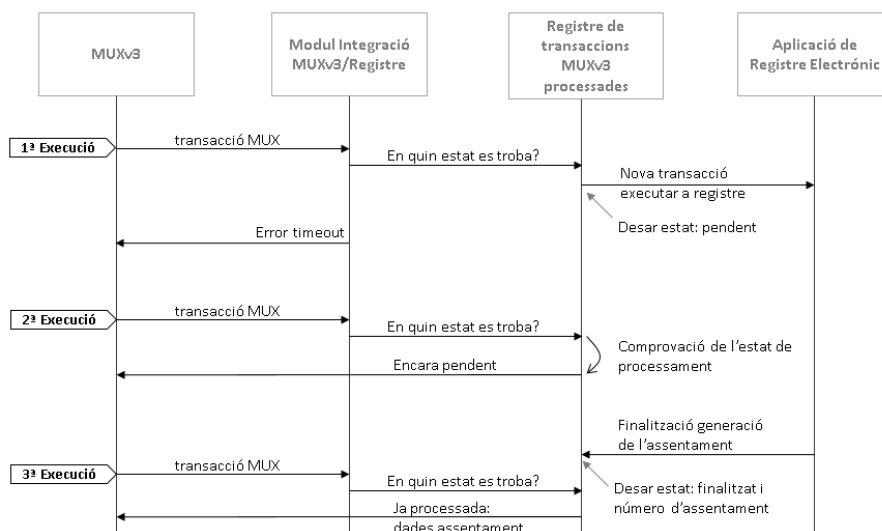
MUXv3

Modul Integració MUXv3/Registre

Registre de transaccions MUXv3 processades

Aplicació de Registre Electrònic

1ª Execució

transacció MUX

En quin estat es troba?

Nova transacció executar a registre

Desar estat: pendent

Error timeout

2ª Execució

transacció MUX

En quin estat es troba?

Comprovació de l'estat de processament

Encara pendent

Finalització generació de l'assentament

3ª Execució

transacció MUX

En quin estat es troba?

Desar estat: finalitzat i número d'assentament

Ja processada: dades assentament